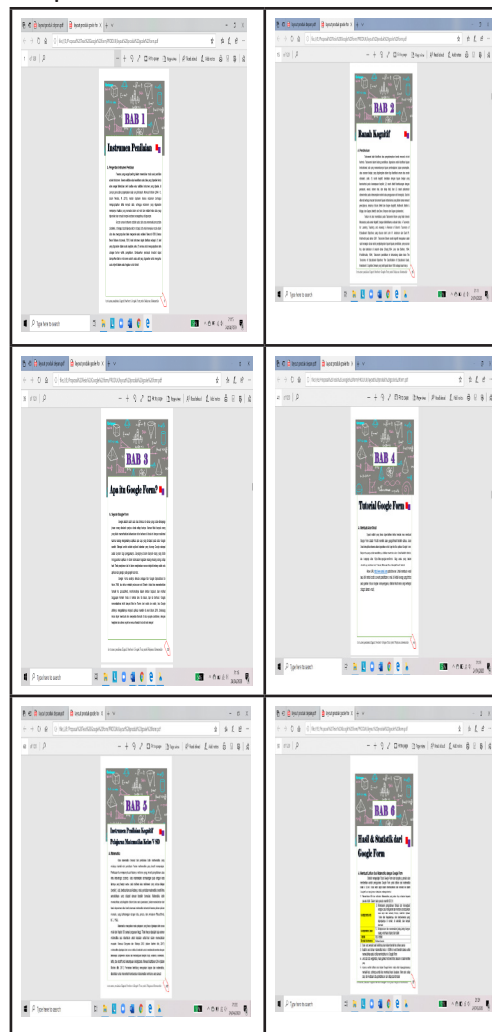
BAB 1

Instrumen Penilaian

BAB 2

Ranah Kognitif

BAB 3

Apa itu Google Form?

BAB 4

Tutorial Google Form

BAB 5

Instrumen Penilaian Kognitif Pelajaran Matematika Kelas V SD

BAB 6

Hasil & Statistik dari Google Form

Type here to search